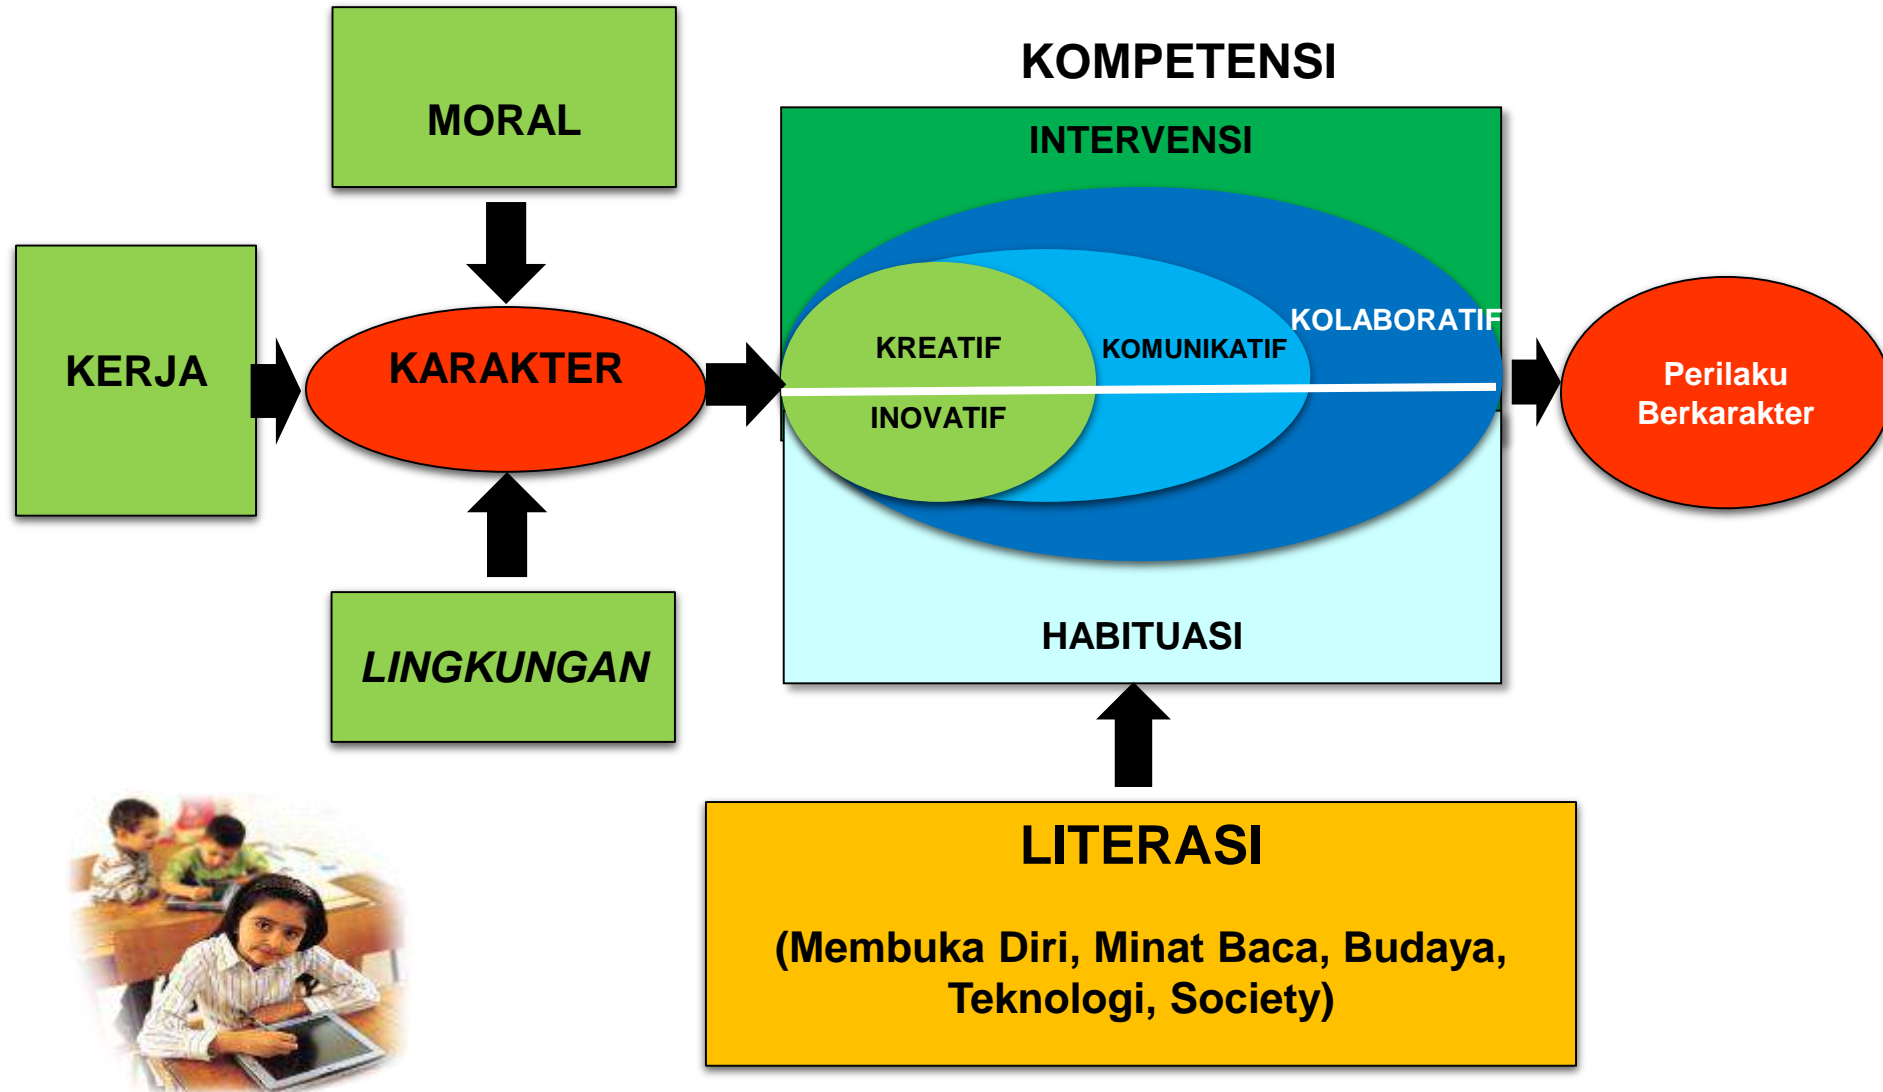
MORAL

KOMPETENSI

INTERVENSI

KERJA

KARAKTER

KREATIF

KOMUNIKATIF

KOLABORATIF

INOVATIF

Perilaku Berkarakter

HABITUASI

LINGKUNGAN

LITERASI

(Membuka Diri, Minat Baca, Budaya, Teknologi, Society)